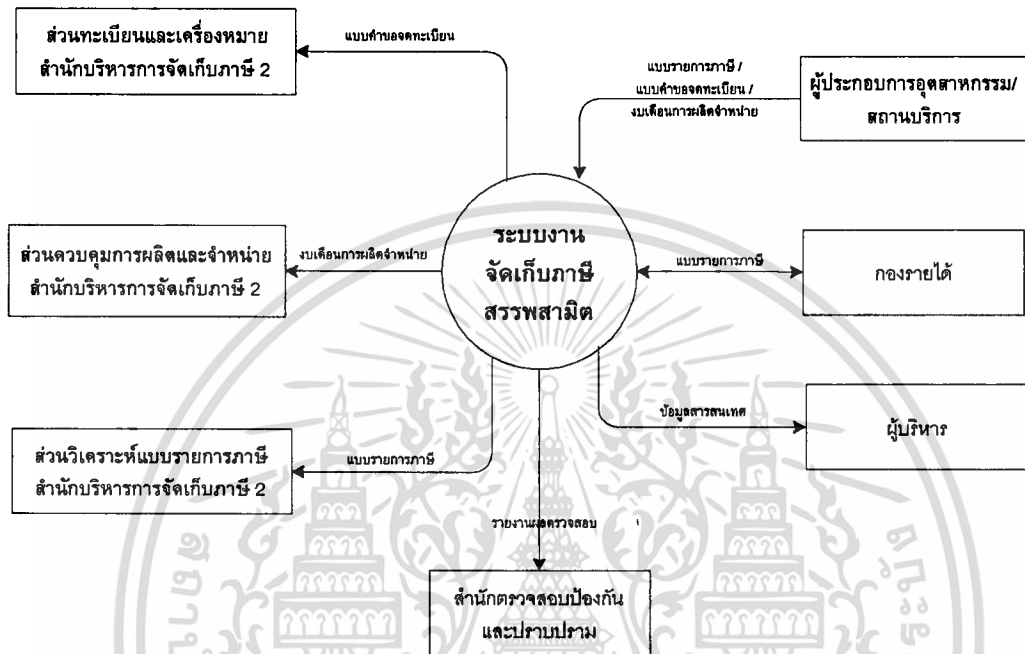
ส่วนทะเบียนและเครื่องหมาย
สำนักบริหารการจัดเก็บภาษี 2

แบบคำขอจดทะเบียน

แบบรายการภาษี /
แบบคำขอจดทะเบียน /
งบเดือนการผลิตจำหน่าย

ผู้ประกอบการอุตสาหกรรม/
สถานบริการ

ส่วนควบคุมการผลิตและจำหน่าย
สำนักบริหารการจัดเก็บภาษี 2

งบเดือนการผลิตจำหน่าย

ระบบงาน
จัดเก็บภาษี
สรรพสามิต

แบบรายการภาษี

กองรายได้

ข้อมูลสารสนเทศ

ผู้บริหาร

ส่วนวิเคราะห์แบบรายการภาษี
สำนักบริหารการจัดเก็บภาษี 2

แบบรายการภาษี

รายงานผลตรวจสอบ

สำนักตรวจสอบป้องกัน
และปราบปราม